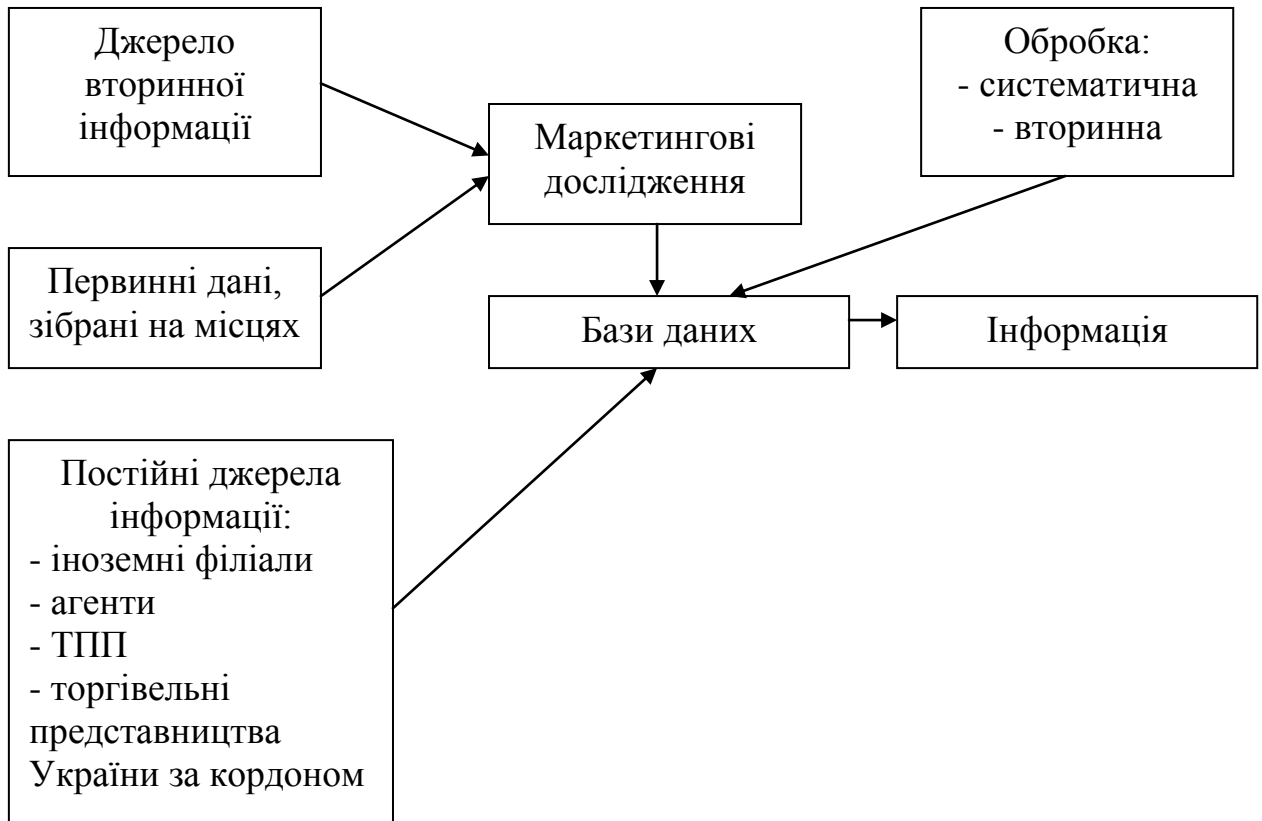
Джерело вторинної інформації

Маркетингові дослідження

Обробка:
- систематична
- вторинна

Первинні дані, зібрані на місцях

Бази даних

Інформація

Постійні джерела інформації:
- іноземні філіали
- агенти
- ТПП
- торгівельні представництва України за кордоном